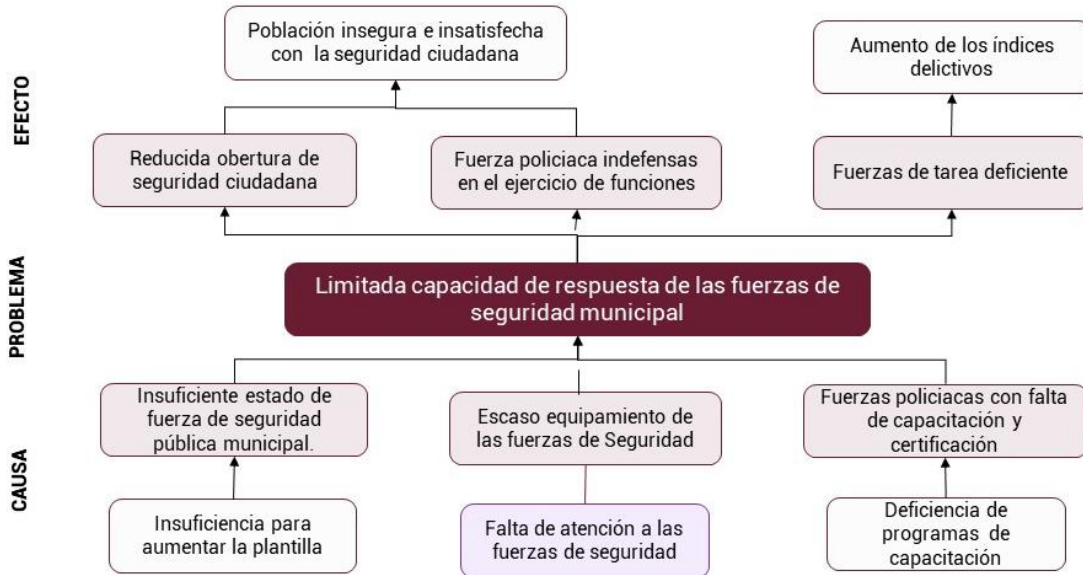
EFECTO

Población insegura e insatisfecha con la seguridad ciudadana

Aumento de los índices delictivos

Reducida obertura de seguridad ciudadana

Fuerza policiaca indefensas en el ejercicio de funciones

Fuerzas de tarea deficiente

PROBLEMA

Limitada capacidad de respuesta de las fuerzas de seguridad municipal

CAUSA

Insuficiente estado de fuerza de seguridad pública municipal.

Escaso equipamiento de las fuerzas de Seguridad

Fuerzas policiacas con falta de capacitación y certificación

Insuficiencia para aumentar la plantilla

Falta de atención a las fuerzas de seguridad

Deficiencia de programas de capacitación